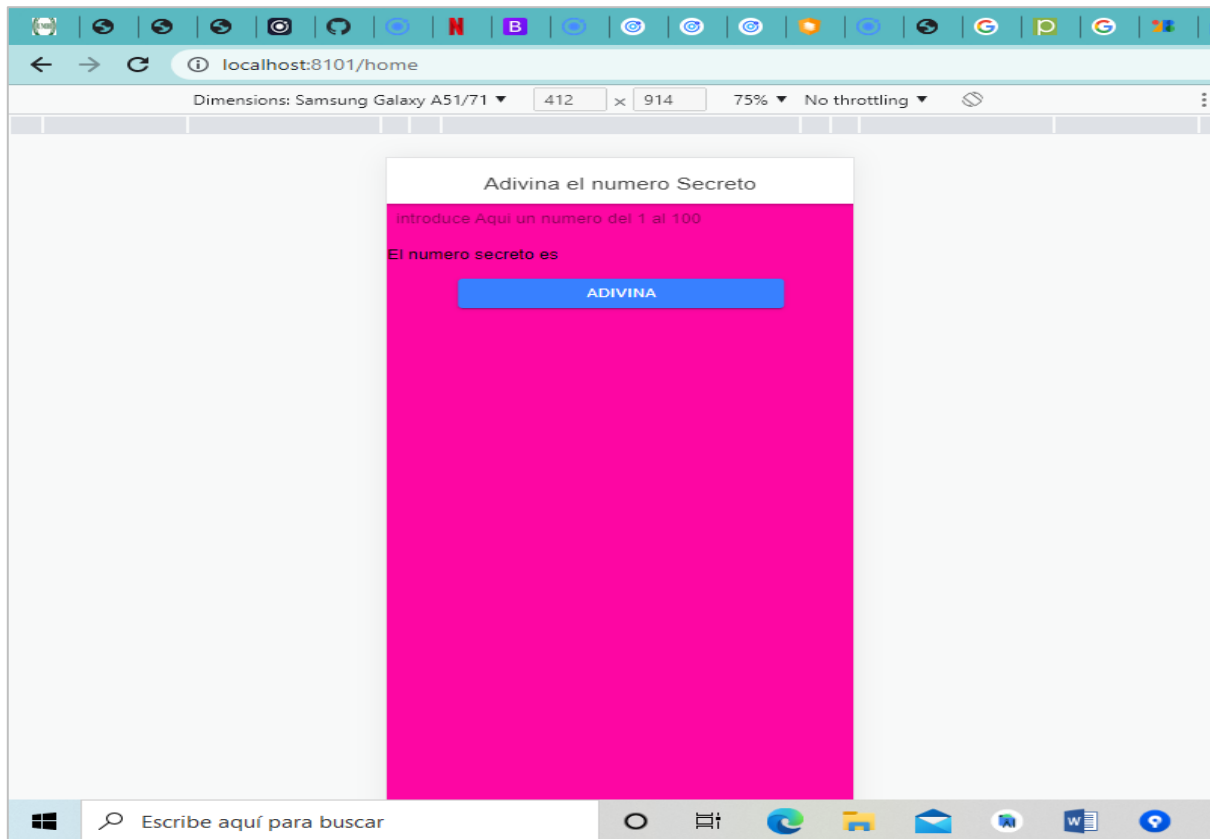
localhost:8101/home

Dimensions: Samsung Galaxy A51/71 ▼ 412 × 914 75% ▼ No throttling ▼

Adivina el numero Secreto

introduce Aqui un numero del 1 al 100

El numero secreto es

ADIVINA

Escribe aquí para buscar